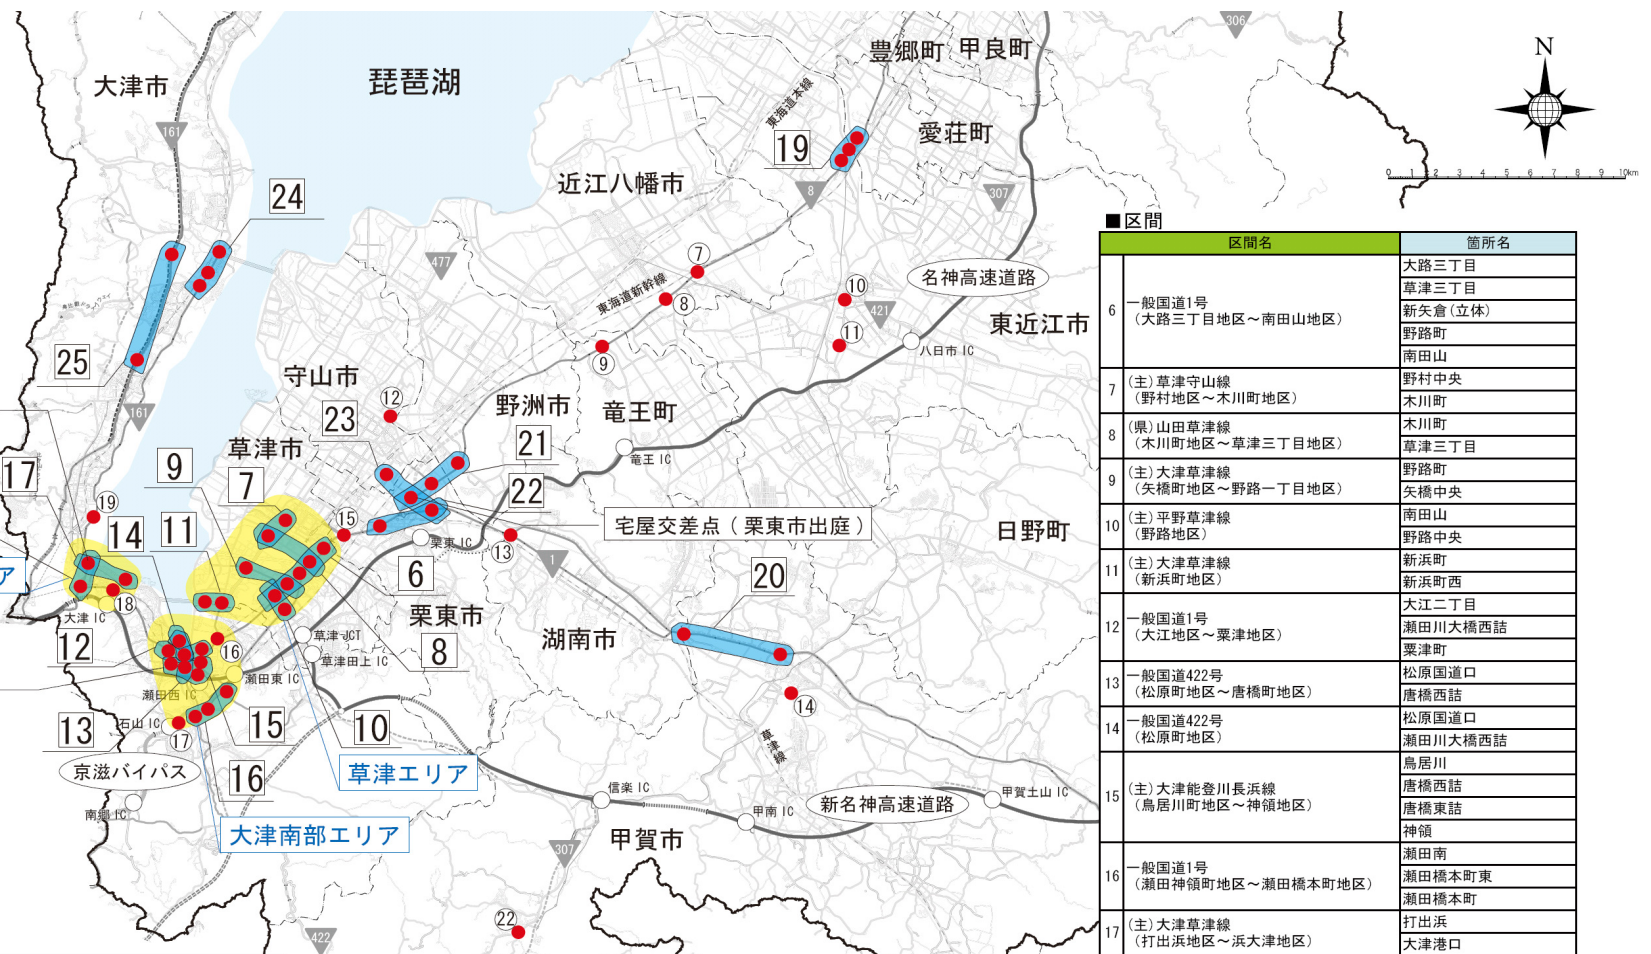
大津市
琵琶湖
豊郷町 甲良町
愛荘町
N
0 1 2 3 4 5 6 7 8 9 10km
306
161
24
19
東海道本線
近江八幡市
8
307
25
477
7
東海道新幹線
8
10
名神高速道路
421
東近江市
11
八日市 IC
9
守山市
12
161
23
野洲市
竜王町
17
9
草津市
21
竜王 IC
7
22
19
14
11
15
宅屋交差点（栗東市出庭）
日野町
栗東 IC
13
6
1
20
18
大津 IC
栗東市
12
草津 JCT
湖南市
16
草津田上 IC
8
瀬田東 IC
瀬田西 IC
石山 IC
13
15
10
17
京滋バイパス
16
草津エリア
甲賀土山 IC
信楽 IC
南郷 IC
甲南 IC
新名神高速道路
大津南部エリア
307
甲賀市
22
422
草津線
14

■区間

| | 区間名 | 箇所名 |
|---|---|---|
| 6 | 一般国道1号（大路三丁目地区～南田山地区） | 大路三丁目 |
| | | 草津三丁目 |
| | | 新矢倉（立体） |
| | | 野路町 |
| | | 南田山 |
| 7 | (主) 草津守山線（野村地区～木川町地区） | 野村中央 |
| | | 木川町 |
| 8 | (県) 山田草津線（木川町地区～草津三丁目地区） | 木川町 |
| | | 草津三丁目 |
| 9 | (主) 大津草津線（矢橋町地区～野路一丁目地区） | 野路町 |
| | | 矢橋中央 |
| 10 | (主) 平野草津線（野路地区） | 南田山 |
| | | 野路中央 |
| 11 | (主) 大津草津線（新浜町地区） | 新浜町 |
| | | 新浜町西 |
| 12 | 一般国道1号（大江地区～粟津地区） | 大江二丁目 |
| | | 瀬田川大橋西詰 |
| | | 粟津町 |
| 13 | 一般国道422号（松原町地区～唐橋町地区） | 松原国道口 |
| | | 唐橋西詰 |
| 14 | 一般国道422号（松原町地区） | 松原国道口 |
| | | 瀬田川大橋西詰 |
| 15 | (主) 大津能登川長浜線（鳥居川町地区～神領地区） | 鳥居川 |
| | | 唐橋西詰 |
| | | 唐橋東詰 |
| | | 神領 |
| 16 | 一般国道1号（瀬田神領町地区～瀬田橋本町地区） | 瀬田南 |
| | | 瀬田橋本町東 |
| | | 瀬田橋本町 |
| 17 | (主) 大津草津線（打出浜地区～浜大津地区） | 打出浜 |
| | | 大津港口 |